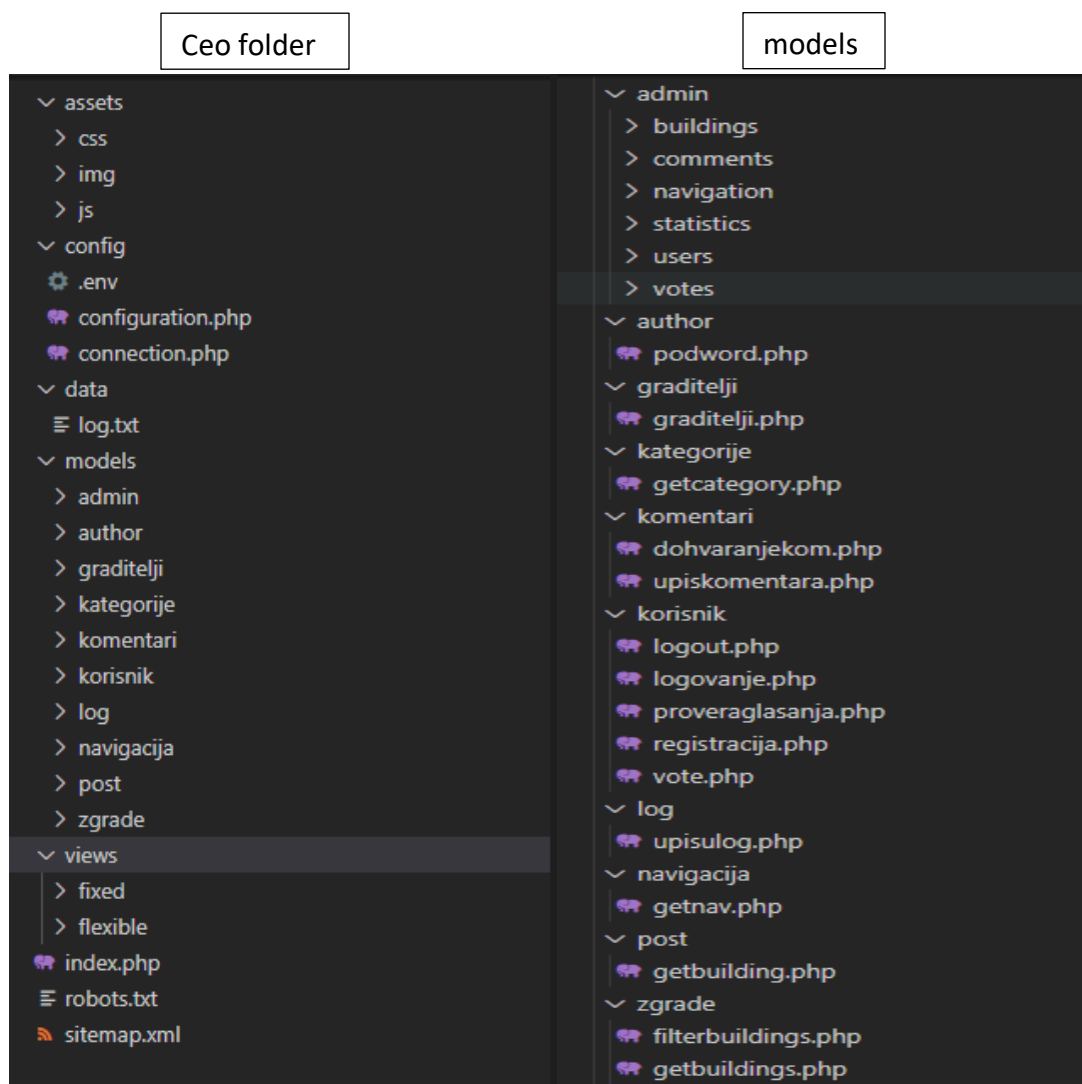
Ceo folder

assets
css
img
js
config
.env
configuration.php
connection.php
data
log.txt
models
admin
author
graditelji
kategorije
komentari
korisnik
log
navigacija
post
zgrade
views
fixed
flexible
index.php
robots.txt
sitemap.xml

models

admin
buildings
comments
navigation
statistics
users
votes
author
podword.php
graditelji
graditelji.php
kategorije
getcategory.php
komentari
dohvaranjekom.php
upiskomentara.php
korisnik
logout.php
logovanje.php
proveraglasanja.php
registracija.php
vote.php
log
upisulog.php
navigacija
getnav.php
post
getbuilding.php
zgrade
filterbuildings.php
getbuildings.php